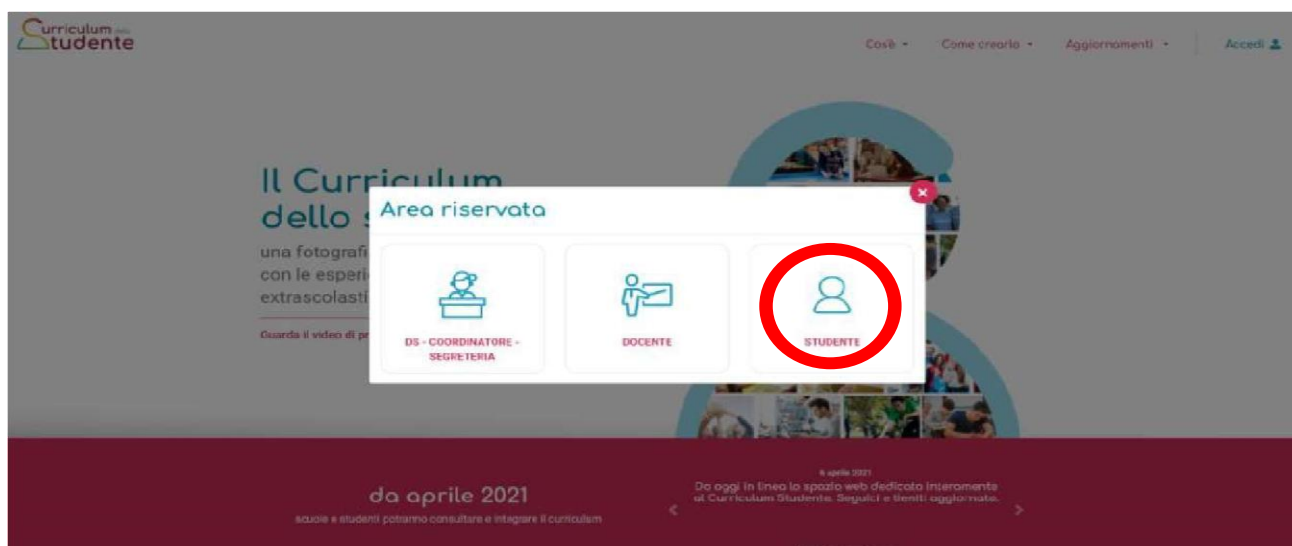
Curriculum dello Studente

Cos'è ▾ Come crearlo ▾ Aggiornamenti ▾ Accedi

Il Curriculum dello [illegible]

una fotografi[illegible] con le esperi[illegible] extrascolasti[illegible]

Guarda il video di pr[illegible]

Area riservata

×

DS - COORDINATORE - SEGRETERIA

DOCENTE

STUDENTE

da aprile 2021

scuole e studenti potranno consultare e integrare il curriculum

6 aprile 2021

Da oggi in linea lo spazio web dedicato interamente al Curriculum Studente. Seguici e tieniti aggiornato.